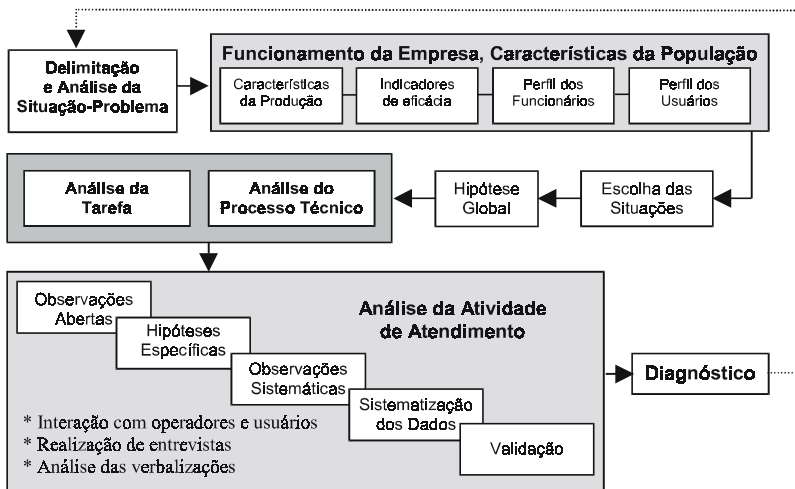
Delimitação e Análise da Situação-Problema

Funcionamento da Empresa, Características da População

Características da Produção

Indicadores de eficácia

Perfil dos Funcionários

Perfil dos Usuários

Análise da Tarefa

Análise do Processo Técnico

Hipótese Global

Escolha das Situações

Observações Abertas

Hipóteses Específicas

Observações Sistemáticas

Sistematização dos Dados

Validação

Análise da Atividade de Atendimento

* Interação com operadores e usuários
* Realização de entrevistas
* Análise das verbalizações

Diagnóstico